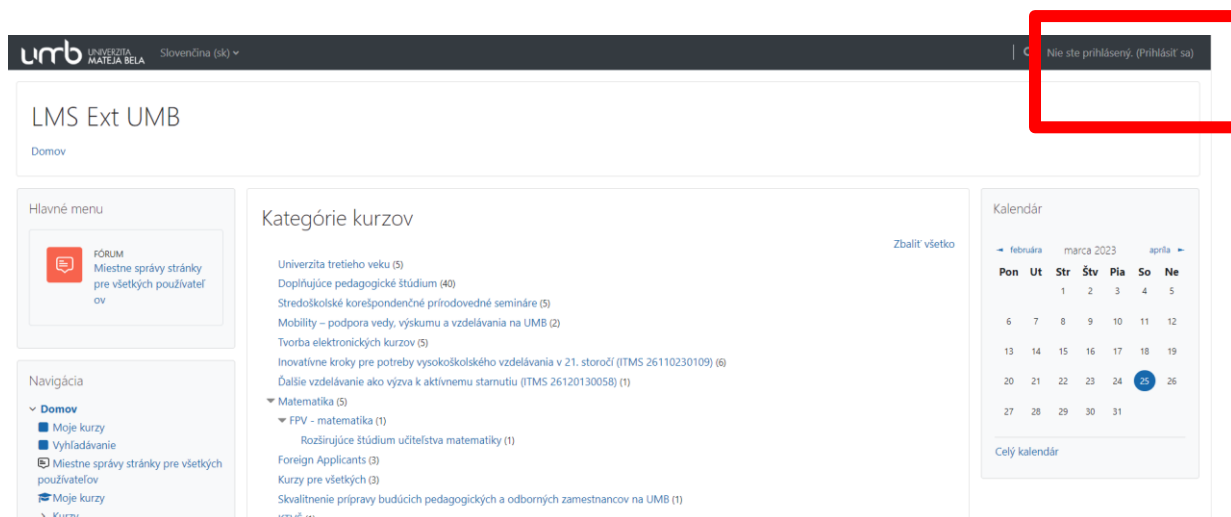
umb UNIVERZITA MATEJA BELA Slovenčina (sk)

Nie ste prihlásený. (Prihlásiť sa)

LMS Ext UMB

Domov

Hlavné menu

FÓRUM
Miestne správy stránky pre všetkých používateľov

Navigácia

Domov
Moje kurzy
Vyhľadávanie
Miestne správy stránky pre všetkých používateľov
Moje kurzy
Kurzy

Kategórie kurzov

Zbaliť všetko

Univerzita tretieho veku (5)
Doplňujúce pedagogické štúdium (40)
Stredoškolské korešpondenčné prírodovedné semináre (5)
Mobility – podpora vedy, výskumu a vzdelávania na UMB (2)
Tvorba elektronických kurzov (5)
Inovatívne kroky pre potreby vysokoškolského vzdelávania v 21. storočí (ITMS 26110230109) (6)
Ďalšie vzdelávanie ako výzva k aktívnemu starnutiu (ITMS 26120130058) (1)
Matematika (5)
FPV - matematika (1)
Rozširujúce štúdium učiteľstva matematiky (1)
Foreign Applicants (3)
Kurzy pre všetkých (3)
Skvalitnenie prípravy budúcich pedagogických a odborných zamestnancov na UMB (1)

Kalendár

◄ februára marca 2023 apríla ►

| Pon | Ut | Str | Štv | Pia | So | Ne |
|---|---|---|---|---|---|---|
| | | 1 | 2 | 3 | 4 | 5 |
| 6 | 7 | 8 | 9 | 10 | 11 | 12 |
| 13 | 14 | 15 | 16 | 17 | 18 | 19 |
| 20 | 21 | 22 | 23 | 24 | 25 | 26 |
| 27 | 28 | 29 | 30 | 31 | | |

Celý kalendár